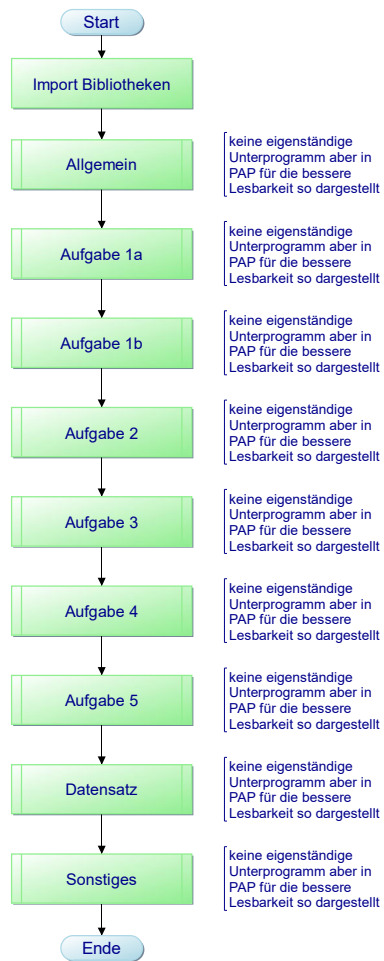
Start

Import Bibliotheken

Allgemein

keine eigenständige Unterprogramm aber in PAP für die bessere Lesbarkeit so dargestellt

Aufgabe 1a

keine eigenständige Unterprogramm aber in PAP für die bessere Lesbarkeit so dargestellt

Aufgabe 1b

keine eigenständige Unterprogramm aber in PAP für die bessere Lesbarkeit so dargestellt

Aufgabe 2

keine eigenständige Unterprogramm aber in PAP für die bessere Lesbarkeit so dargestellt

Aufgabe 3

keine eigenständige Unterprogramm aber in PAP für die bessere Lesbarkeit so dargestellt

Aufgabe 4

keine eigenständige Unterprogramm aber in PAP für die bessere Lesbarkeit so dargestellt

Aufgabe 5

keine eigenständige Unterprogramm aber in PAP für die bessere Lesbarkeit so dargestellt

Datensatz

keine eigenständige Unterprogramm aber in PAP für die bessere Lesbarkeit so dargestellt

Sonstiges

keine eigenständige Unterprogramm aber in PAP für die bessere Lesbarkeit so dargestellt

Ende